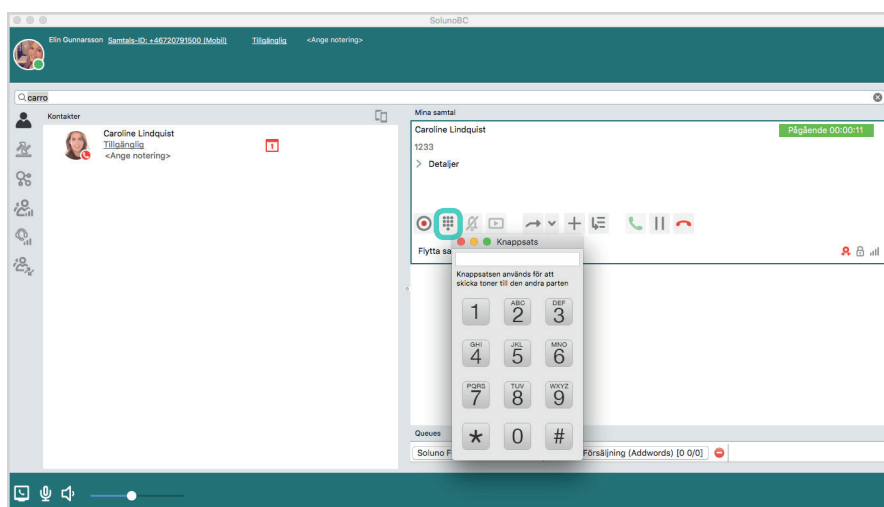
SolunoBC

Elin Gunnarsson Samtals-ID: +46720791500 (Mobil) Tillgänglig <Ange notering>

carro

Kontakter

Caroline Lindquist
Tillgänglig
<Ange notering>

1

Mina samtal

Caroline Lindquist
Pågående 00:00:11
1233
Detaljer

Flytta sa

Knappsats

Knappsatsen används för att skicka toner till den andra parten

1
ABC 2
DEF 3
GHI 4
JKL 5
MNO 6
PQRS 7
TUV 8
WXYZ 9
*
0
#

Queues

Soluno F
Försäljning (Addwords) [0 0/0]